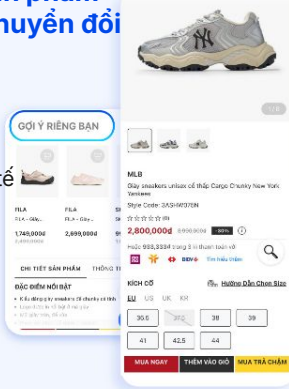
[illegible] phẩm
huyền đổi

GỢI Ý RIÊNG BẠN

FILA
FILA - Giày...
1,749,000đ

FILA
FILA - Giày...
2,699,000đ

FILA
FILA - Gi...

CHI TIẾT SẢN PHẨM THÔNG T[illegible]

ĐẶC ĐIỂM NỔI BẬT

• Kiểu dáng giày sneakers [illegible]

1/10

MLB
Giày sneakers unisex cổ thấp Cargo Chunky New York Yankees
Style Code: 3ASHM076N
2,800,000đ 5,600,000đ -50%

Hoặc 933,333đ trong 3 kì thanh toán với

KÍCH CỠ
Hướng Dẫn Chọn Size
EU US UK KR
36.5 37.5 38 39
41 42.5 44

MUA NGAY
THÊM VÀO GIỎ
MUA TRẢ CHẬM